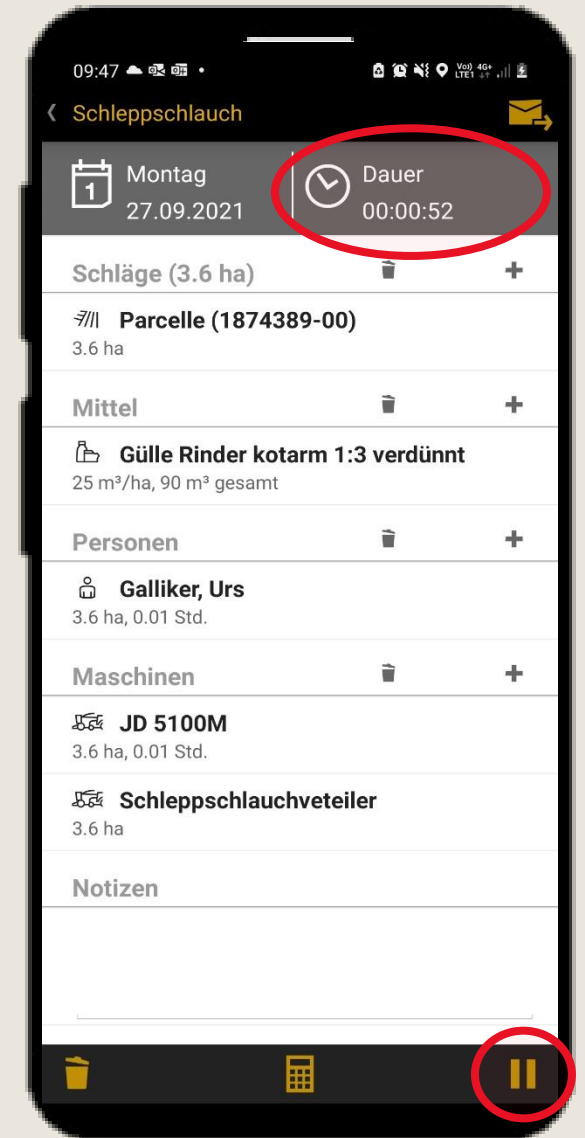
09:47

Schleppschlauch

Montag
27.09.2021

Dauer
00:00:52

Schläge (3.6 ha)

Parcelle (1874389-00)
3.6 ha

Mittel

Gülle Rinder kotarm 1:3 verdünnt
25 m³/ha, 90 m³ gesamt

Personen

Galliker, Urs
3.6 ha, 0.01 Std.

Maschinen

JD 5100M
3.6 ha, 0.01 Std.

Schleppschlauchveteiler
3.6 ha

Notizen